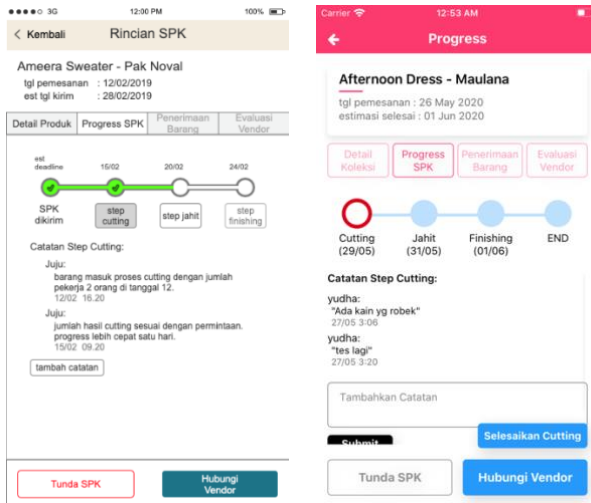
●●●●○ 3G 12:00 PM 100%

< Kembali Rincian SPK

Ameera Sweater - Pak Noval
tgl pemesanan : 12/02/2019
est tgl kirim : 28/02/2019

Detail Produk | Progress SPK | Penerimaan Barang | Evaluasi Vendor

est deadline 15/02 20/02 24/02

SPK dikirim | step cutting | step jahit | step finishing

Catatan Step Cutting:

Juju:
barang masuk proses cutting dengan jumlah pekerja 2 orang di tanggal 12.
12/02 16.20

Juju:
jumlah hasil cutting sesuai dengan permintaan. progress lebih cepat satu hari.
15/02 09.20

tambah catatan

Tunda SPK | Hubungi Vendor

Carrier 12:53 AM

Progress

Afternoon Dress - Maulana
tgl pemesanan : 26 May 2020
estimasi selesai : 01 Jun 2020

Detail Koleksi | Progress SPK | Penerimaan Barang | Evaluasi Vendor

Cutting (29/05) | Jahit (31/05) | Finishing (01/06) | END

Catatan Step Cutting:

yudha:
"Ada kain yg robek"
27/05 3:06

yudha:
"tes lagi"
27/05 3:20

Tambahkan Catatan

Submit

Selesaikan Cutting

Tunda SPK | Hubungi Vendor